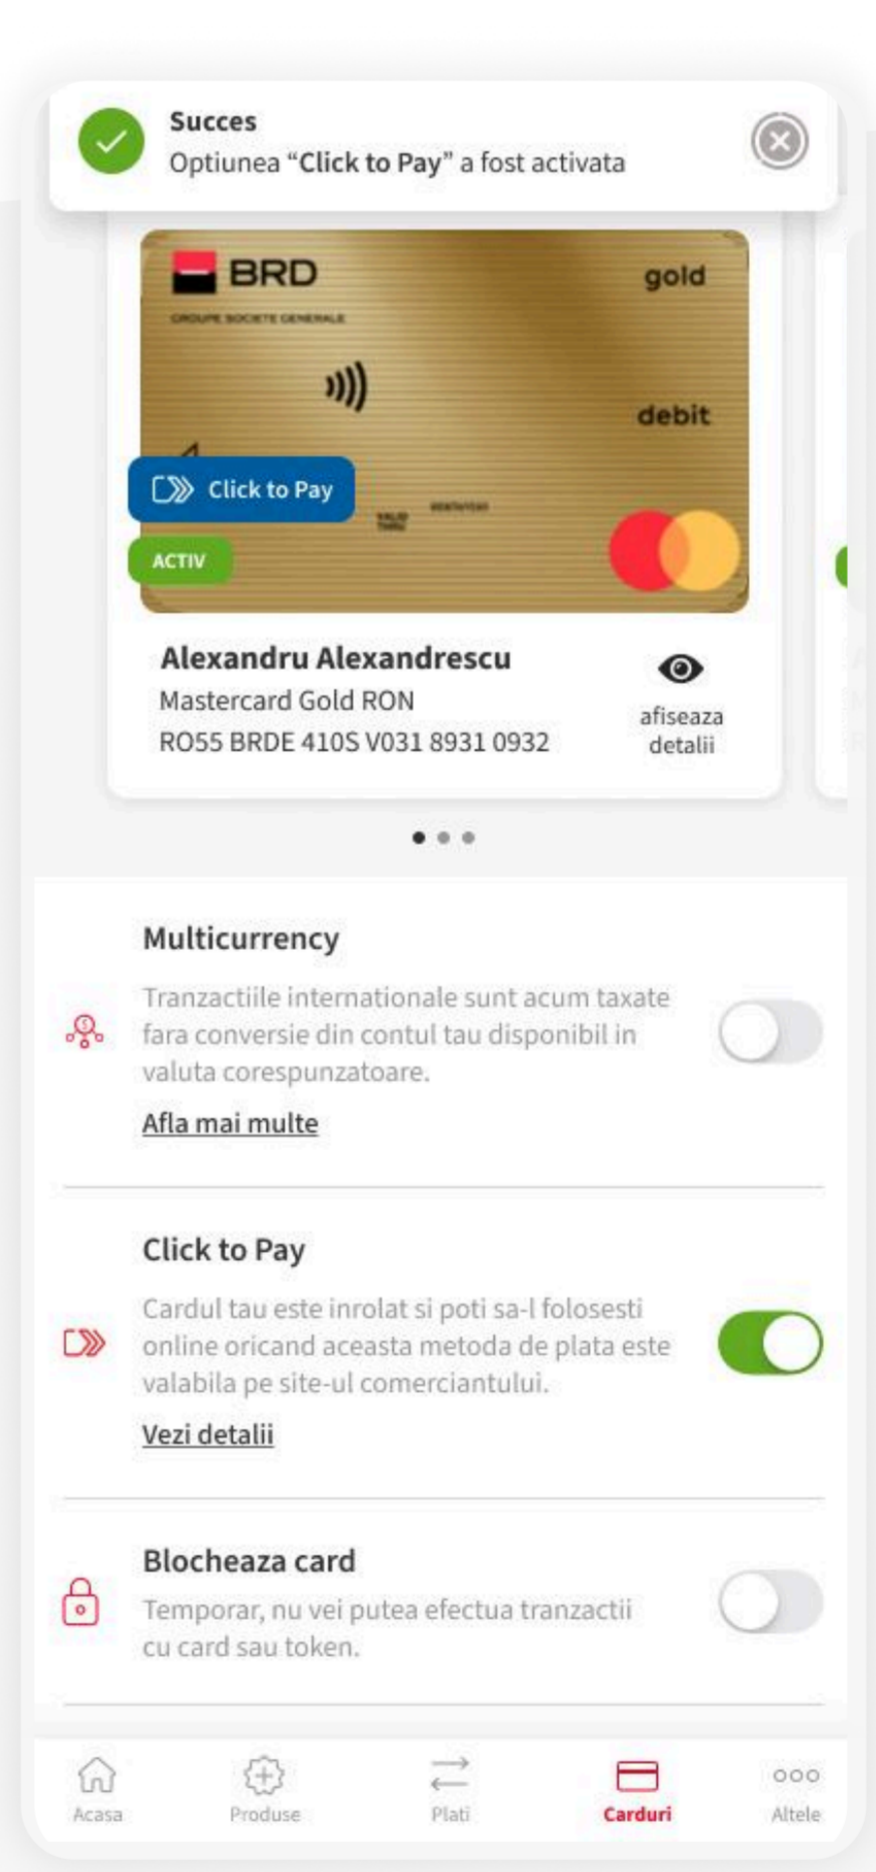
Succes
Optiunea "Click to Pay" a fost activata

BRD
GROUPE SOCIETE GENERALE
gold
debit
Click to Pay
ACTIV

Alexandru Alexandrescu
Mastercard Gold RON
RO55 BRDE 410S V031 8931 0932
afiseaza detalii

Multicurrency
Tranzactiile internationale sunt acum taxate fara conversie din contul tau disponibil in valuta corespunzatoare.
Afla mai multe

Click to Pay
Cardul tau este inrolat si poti sa-l folosesti online oricand aceasta metoda de plata este valabila pe site-ul comerciantului.
Vezi detalii

Blocheaza card
Temporar, nu vei putea efectua tranzactii cu card sau token.

Acasa
Produse
Plati
Carduri
Altele